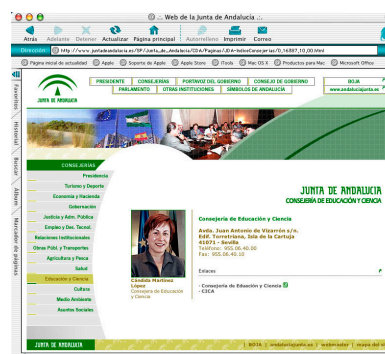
.:: Web de la Junta de Andalucía ::.

Atrás Adelante Detener Actualizar Página principal Autorrelleno Imprimir Correo

Dirección http://www.juntadeandalucia.es/SP/Junta_de_Andalucia/CDA/Paginas/JDA-IndiceConsejerias/0,16897,10,00.html

Página inicial de actualidad Apple Soporte de Apple Apple Store iTools Mac OS X Productos para Mac Microsoft Office

Favoritos Historial Buscar Álbum Marcador de páginas

JUNTA DE ANDALUCIA

PRESIDENTE CONSEJERIAS PORTAVOZ DEL GOBIERNO CONSEJO DE GOBIERNO
PARLAMENTO OTRAS INSTITUCIONES SÍMBOLOS DE ANDALUCÍA

BOJA
www.andaluciajunta.es

CONSEJERIAS
Presidencia
Turismo y Deporte
Economía y Hacienda
Gobernación
Justicia y Adm. Pública
Empleo y Desr. Tecnol.
Relaciones Institucionales
Obras Públ. y Transportes
Agricultura y Pesca
Salud
Educación y Ciencia
Cultura
Medio Ambiente
Asuntos Sociales

JUNTA DE ANDALUCIA
CONSEJERÍA DE EDUCACIÓN Y CIENCIA

Consejería de Educación y Ciencia

Avda. Juan Antonio de Vizarrón s/n.
Edif. Torretriana, Isla de la Cartuja
41071 - Sevilla
Teléfono: 955.06.40.00
Fax: 955.06.40.10

Cándida Martínez López
Consejera de Educación y Ciencia

Enlaces

· Consejería de Educación y Ciencia
· CICA

JUNTA DE ANDALUCIA

| BOJA | andaluciajunta.es | webmaster | mapa del si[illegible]